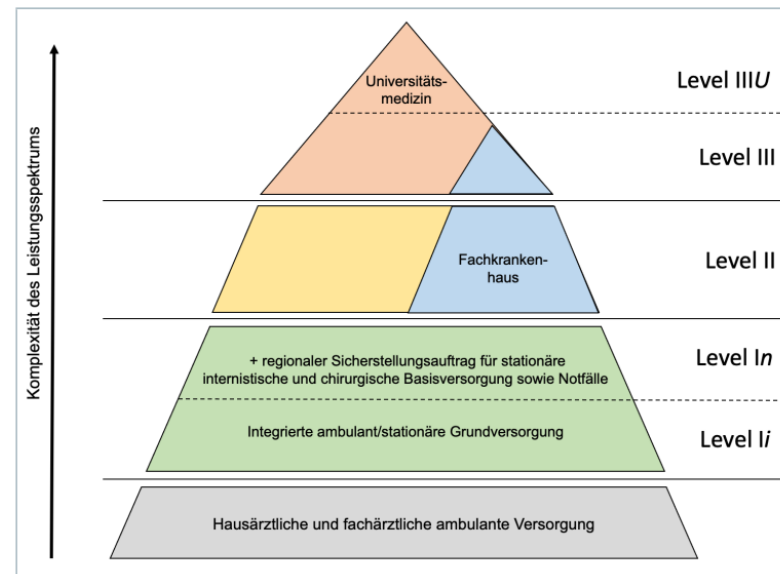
Komplexität des Leistungsspektrums

Universitäts-medizin

Level III*U*

Level III

Fachkranken-haus

Level II

+ regionaler Sicherstellungsauftrag für stationäre internistische und chirurgische Basisversorgung sowie Notfälle

Level I*n*

Integrierte ambulant/stationäre Grundversorgung

Level I*i*

Hausärztliche und fachärztliche ambulante Versorgung